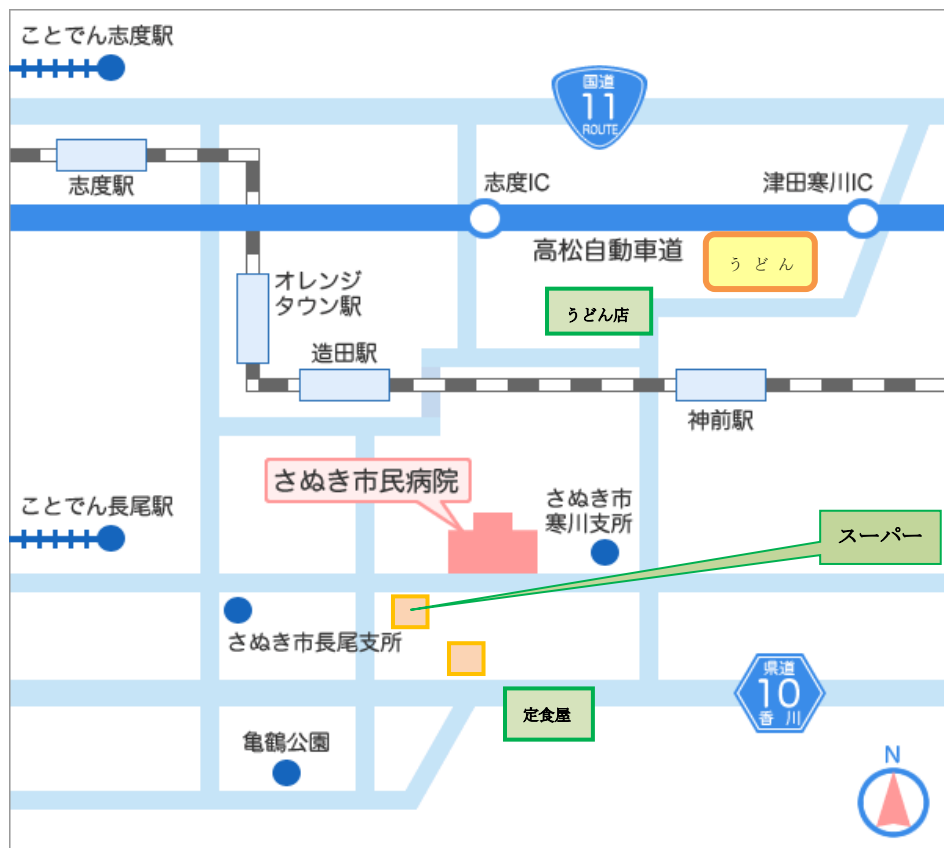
ことでん志度駅

国道
11
ROUTE

志度駅

志度IC

津田寒川IC

高松自動車道

う ど ん

オレンジ
タウン駅

うどん店

造田駅

神前駅

さぬき市民病院

さぬき市
寒川支所

ことでん長尾駅

スーパー

さぬき市長尾支所

県道
10
香川

定食屋

亀鶴公園

N